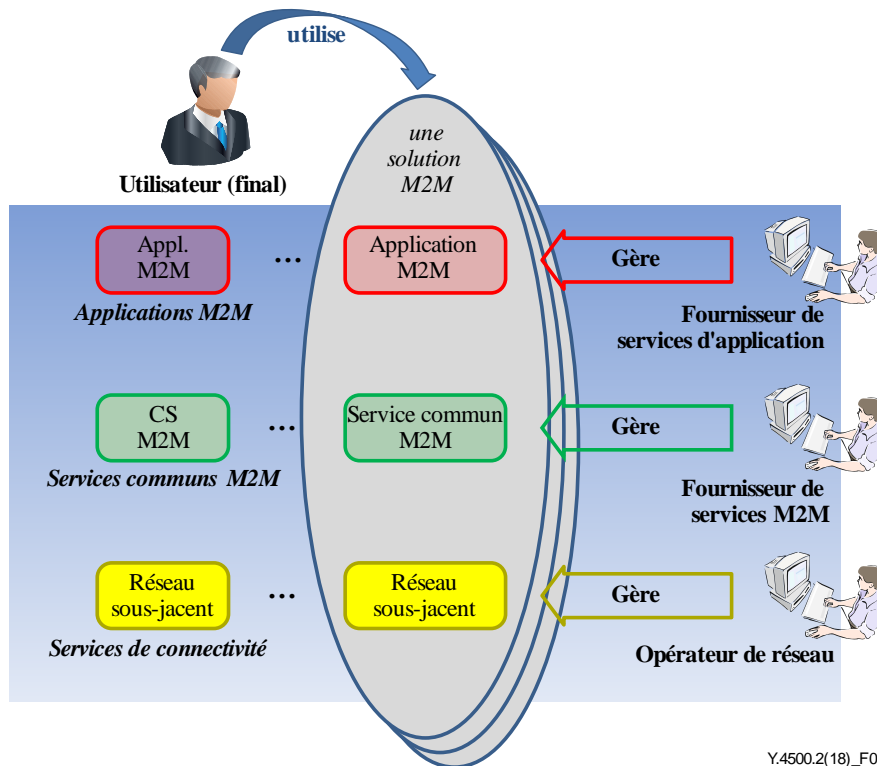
utilise

Utilisateur (final)

une solution M2M

Appl. M2M

...

Application M2M

Gère

Applications M2M

Fournisseur de services d'application

CS M2M

...

Service commun M2M

Gère

Services communs M2M

Fournisseur de services M2M

Réseau sous-jacent

...

Réseau sous-jacent

Gère

Services de connectivité

Opérateur de réseau

Y.4500.2(18)_F0